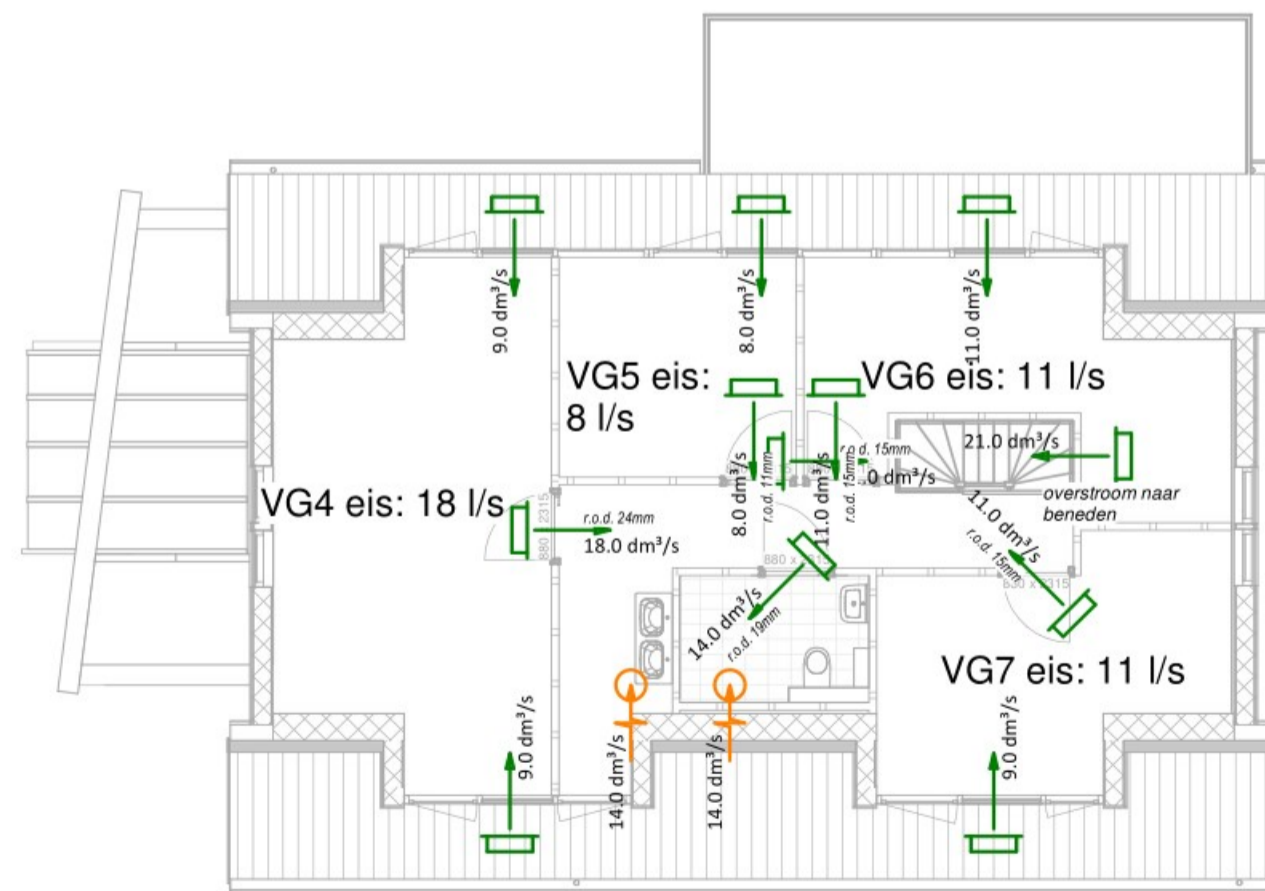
9.0 dm³/s

8.0 dm³/s

11.0 dm³/s

VG5 eis: 8 l/s

VG6 eis: 11 l/s

r.o.d. 15mm

21.0 dm³/s

8.0 dm³/s

r.o.d. 11mm

11.0 dm³/s

r.o.d. 15mm

0 dm³/s

overstroom naar beneden

VG4 eis: 18 l/s

2315

880

r.o.d. 24mm

18.0 dm³/s

880 x

11.0 dm³/s

r.o.d. 15mm

830 x 2315

14.0 dm³/s

r.o.d. 19mm

VG7 eis: 11 l/s

9.0 dm³/s

14.0 dm³/s

14.0 dm³/s

9.0 dm³/s